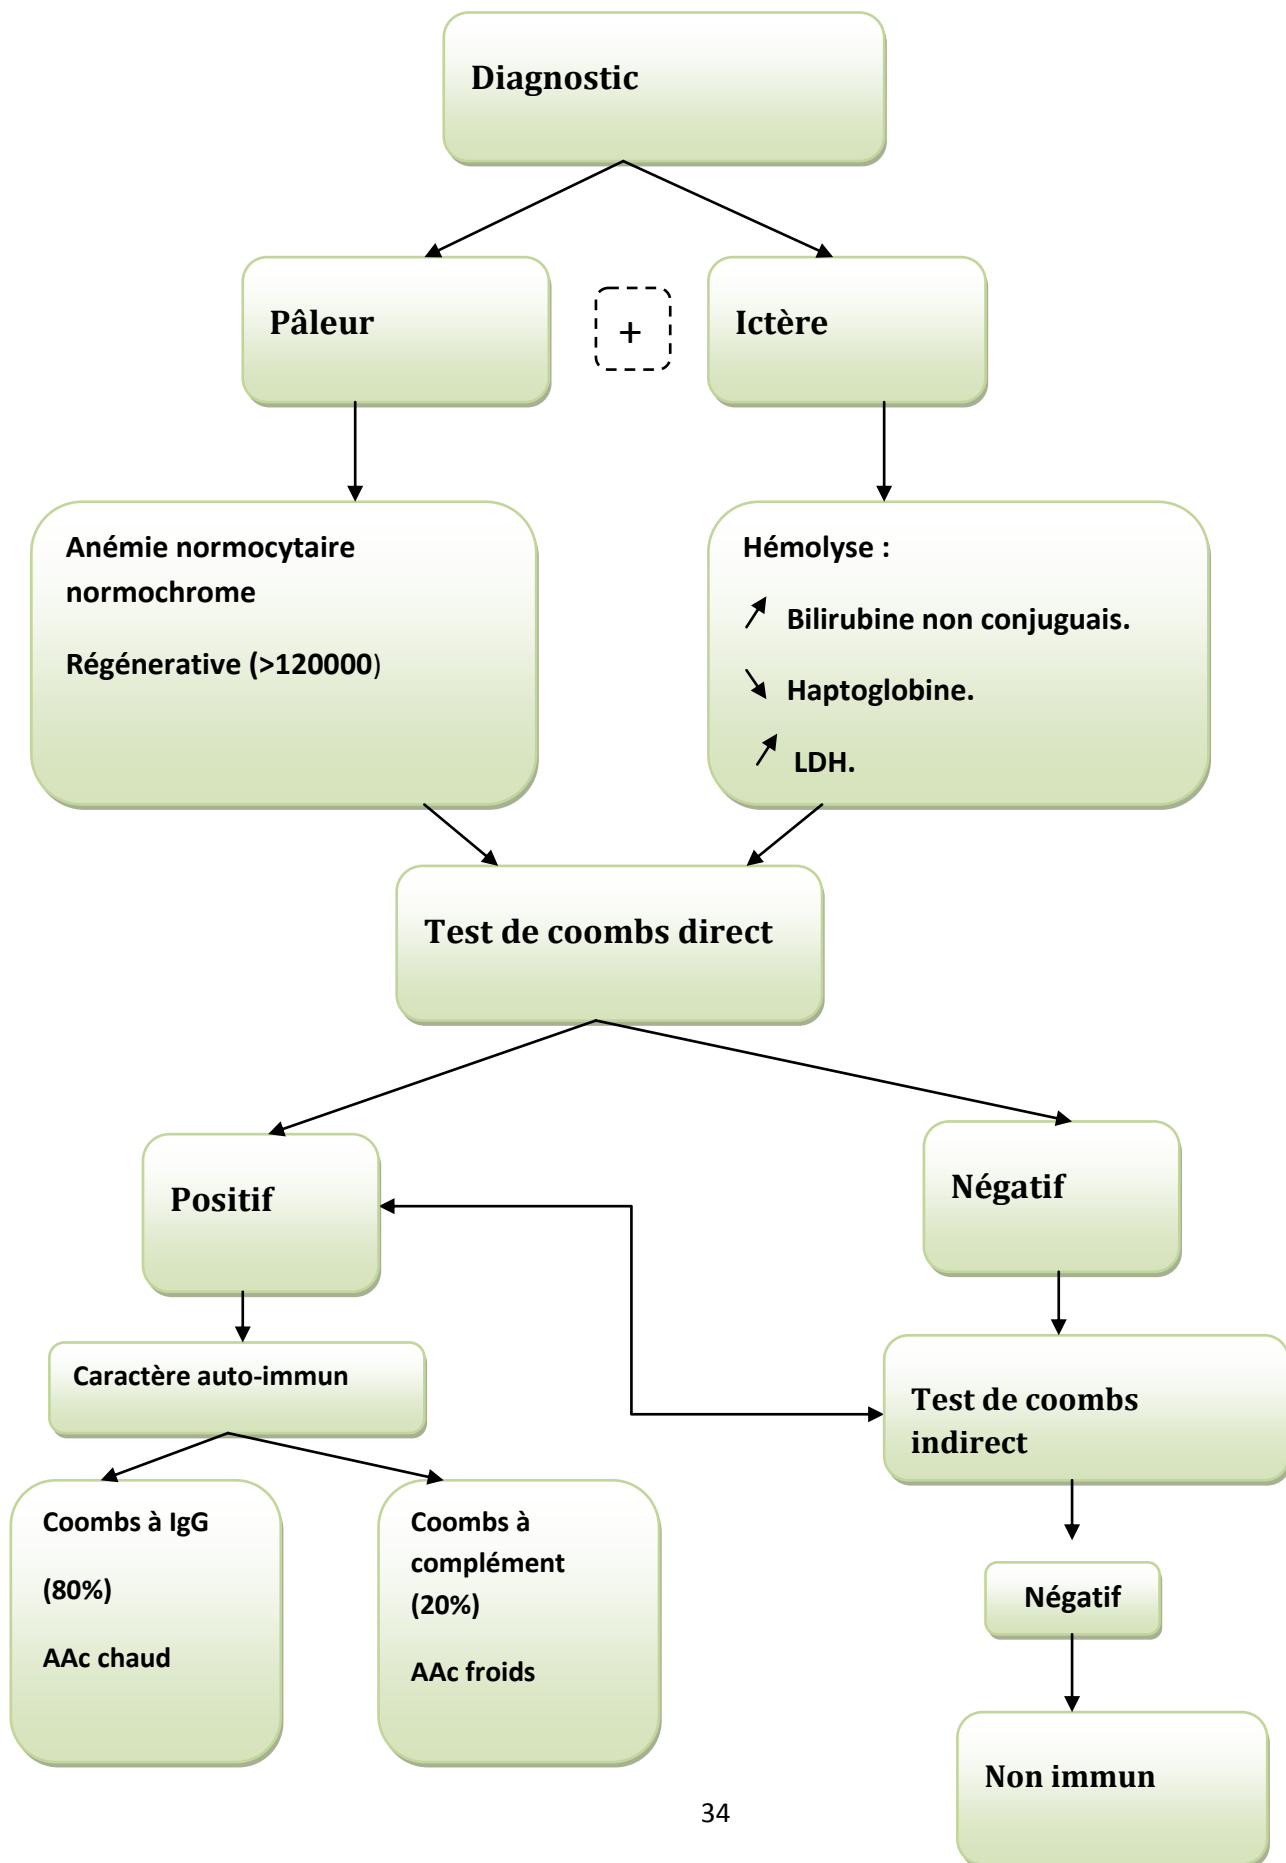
Diagnostic

Pâleur

+

Ictère

Anémie normocytaire normochrome

Régénerative (>120000)

Hémolyse :

↗ Bilirubine non conjuguais.

↘ Haptoglobine.

↗ LDH.

Test de coombs direct

Positif

Négatif

Caractère auto-immun

Test de coombs indirect

Coombs à IgG

(80%)

AAc chaud

Coombs à complément (20%)

AAc froids

Négatif

Non immun

34